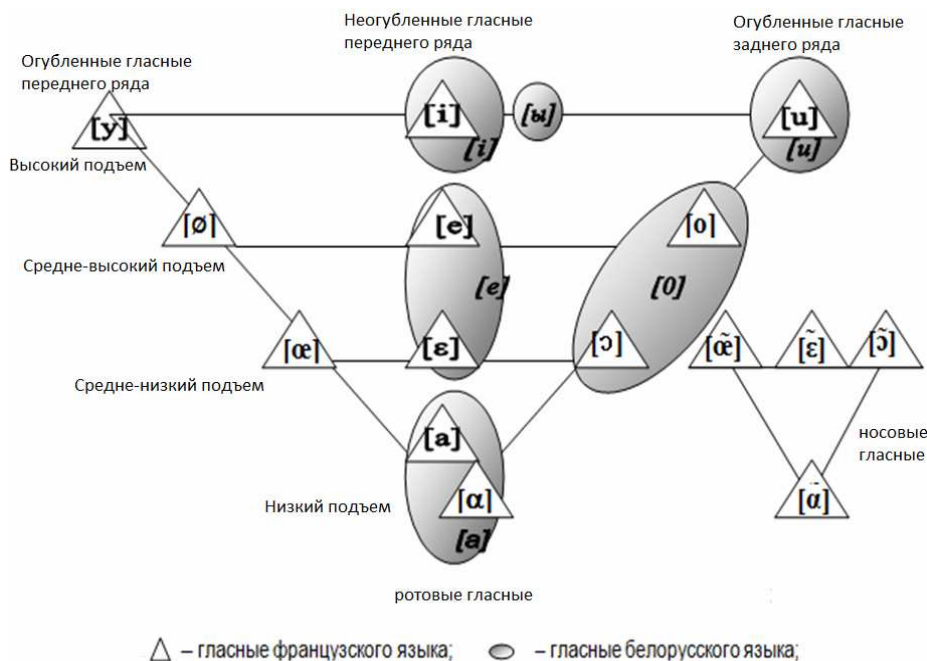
Неогубленные гласные переднего ряда

Огубленные гласные заднего ряда

Огубленные гласные переднего ряда

[у]

[i]

[i]

[ы]

[u]

[u]

Высокий подъем

[ø]

[e]

[o]

[e]

[0]

Средне-высокий подъем

[œ]

[ε]

[ɔ]

[$\tilde{œ}$]

[$\tilde{ε}$]

[$\tilde{ɔ}$]

Средне-низкий подъем

[a]

[α]

[a]

носовые гласные

[$\tilde{α}$]

Низкий подъем

ротовые гласные

△ – гласные французского языка; ⬭ – гласные белорусского языка;